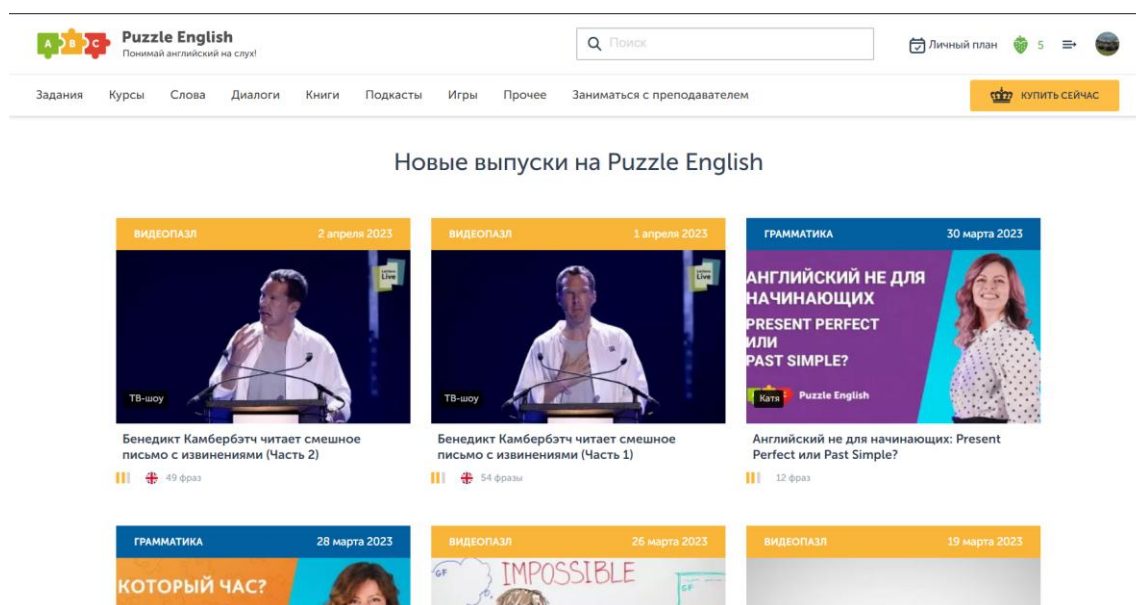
A B C Puzzle English
Понимай английский на слух!

Поиск

Личный план 5

Задания Курсы Слова Диалоги Книги Подкасты Игры Прочее Заниматься с преподавателем

КУПИТЬ СЕЙЧАС

Новые выпуски на Puzzle English

ВИДЕОПАЗЛ 2 апреля 2023

Letters Live

ТВ-шоу

Бенедикт Камбербэтч читает смешное письмо с извинениями (Часть 2)

49 фраз

ВИДЕОПАЗЛ 1 апреля 2023

Letters Live

ТВ-шоу

Бенедикт Камбербэтч читает смешное письмо с извинениями (Часть 1)

54 фразы

ГРАММАТИКА 30 марта 2023

АНГЛИЙСКИЙ НЕ ДЛЯ НАЧИНАЮЩИХ
PRESENT PERFECT
ИЛИ
PAST SIMPLE?

Катя Puzzle English

Английский не для начинающих: Present Perfect или Past Simple?

12 фраз

ГРАММАТИКА 28 марта 2023

КОТОРЫЙ ЧАС?

ВИДЕОПАЗЛ 26 марта 2023

IMPOSSIBLE

ВИДЕОПАЗЛ 19 марта 2023